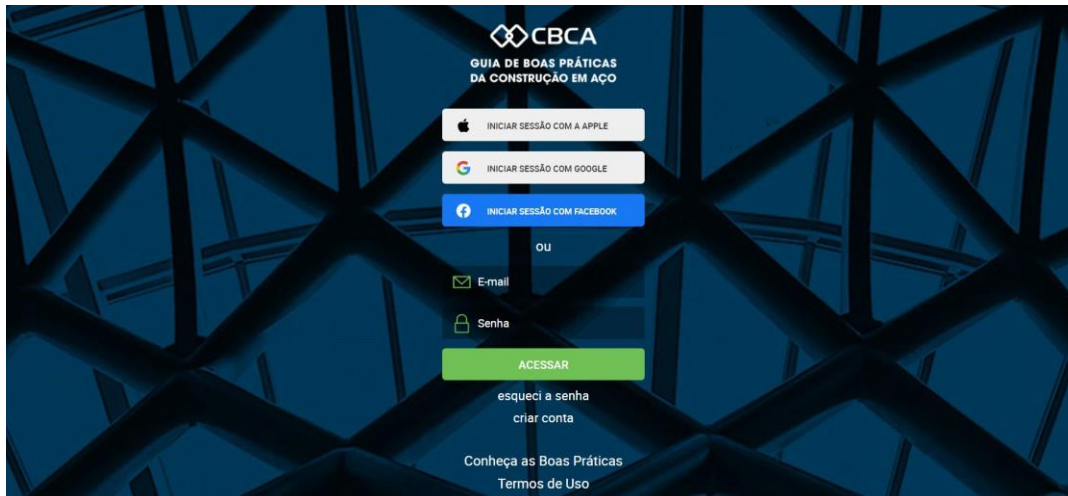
CBCA

GUIA DE BOAS PRÁTICAS
DA CONSTRUÇÃO EM AÇO

INICIAR SESSÃO COM A APPLE

INICIAR SESSÃO COM GOOGLE

INICIAR SESSÃO COM FACEBOOK

ou

E-mail

Senha

ACESSAR

esqueci a senha

criar conta

Conheça as Boas Práticas

Termos de Uso